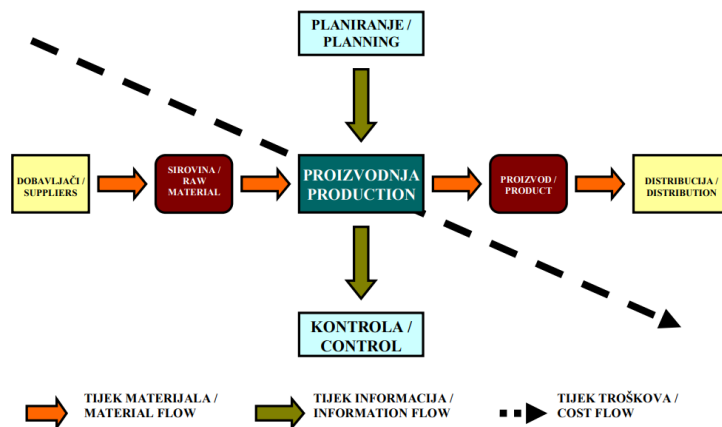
PLANIRANJE / PLANNING

DOBAVLJAČI / SUPPLIERS

SIROVINA / RAW MATERIAL

PROIZVODNJA / PRODUCTION

PROIZVOD / PRODUCT

DISTRIBUCIJA / DISTRIBUTION

KONTROLA / CONTROL

TIJEK MATERIJALA / MATERIAL FLOW

TIJEK INFORMACIJA / INFORMATION FLOW

TIJEK TROŠKOVA / COST FLOW